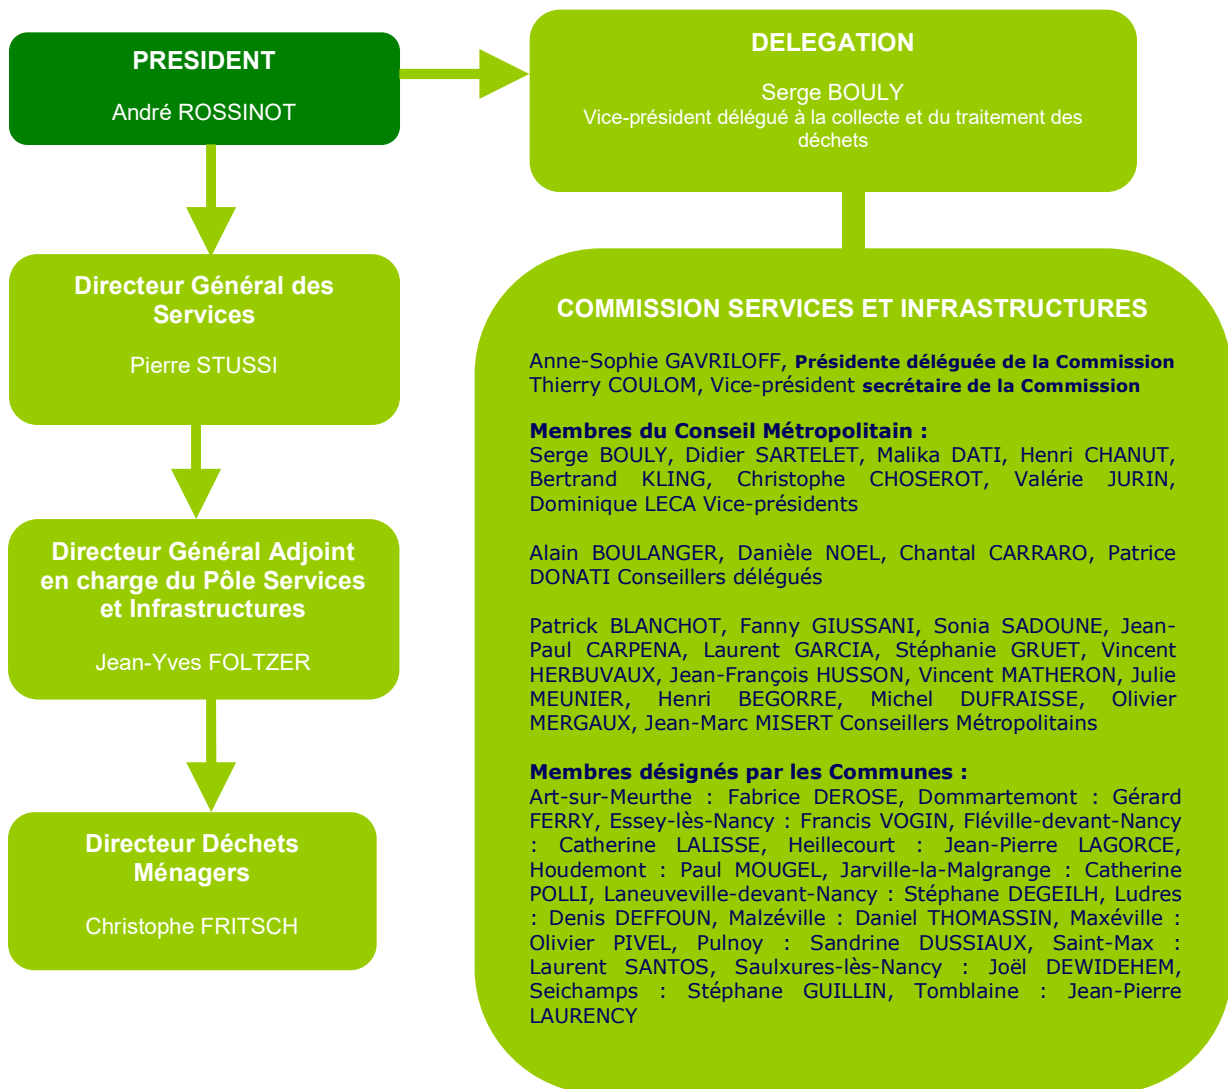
PRESIDENT

André ROSSINOT

DELEGATION

Serge BOULY
Vice-président délégué à la collecte et du traitement des déchets

Directeur Général des Services

Pierre STUSSI

Directeur Général Adjoint en charge du Pôle Services et Infrastructures

Jean-Yves FOLTZER

Directeur Déchets Ménagers

Christophe FRITSCH

COMMISSION SERVICES ET INFRASTRUCTURES

Anne-Sophie GAVRILOFF, Présidente déléguée de la Commission
Thierry COULOM, Vice-président secrétaire de la Commission

Membres du Conseil Métropolitain :
Serge BOULY, Didier SARTELET, Malika DATI, Henri CHANUT, Bertrand KLING, Christophe CHOSEROT, Valérie JURIN, Dominique LECA Vice-présidents

Alain BOULANGER, Danièle NOEL, Chantal CARRARO, Patrice DONATI Conseillers délégués

Patrick BLANCHOT, Fanny GIUSSANI, Sonia SADOUNE, Jean-Paul CARPENA, Laurent GARCIA, Stéphanie GRUET, Vincent HERBUVAUX, Jean-François HUSSON, Vincent MATHERON, Julie MEUNIER, Henri BEGORRE, Michel DUFRAISSE, Olivier MERGAUX, Jean-Marc MISERT Conseillers Métropolitains

Membres désignés par les Communes :
Art-sur-Meurthe : Fabrice DEROSE, Dommartemont : Gérard FERRY, Essey-lès-Nancy : Francis VOGIN, Fléville-devant-Nancy : Catherine LALISSE, Heillecourt : Jean-Pierre LAGORCE, Houdemont : Paul MOUGEL, Jarville-la-Malgrange : Catherine POLLI, Laneuveville-devant-Nancy : Stéphane DEGEILH, Ludres : Denis DEFFOUN, Malzéville : Daniel THOMASSIN, Maxéville : Olivier PIVEL, Pulnoy : Sandrine DUSSIAUX, Saint-Max : Laurent SANTOS, Saulxures-lès-Nancy : Joël DEWIDEHEM, Seichamps : Stéphane GUILLIN, Tomblaine : Jean-Pierre LAURENCY